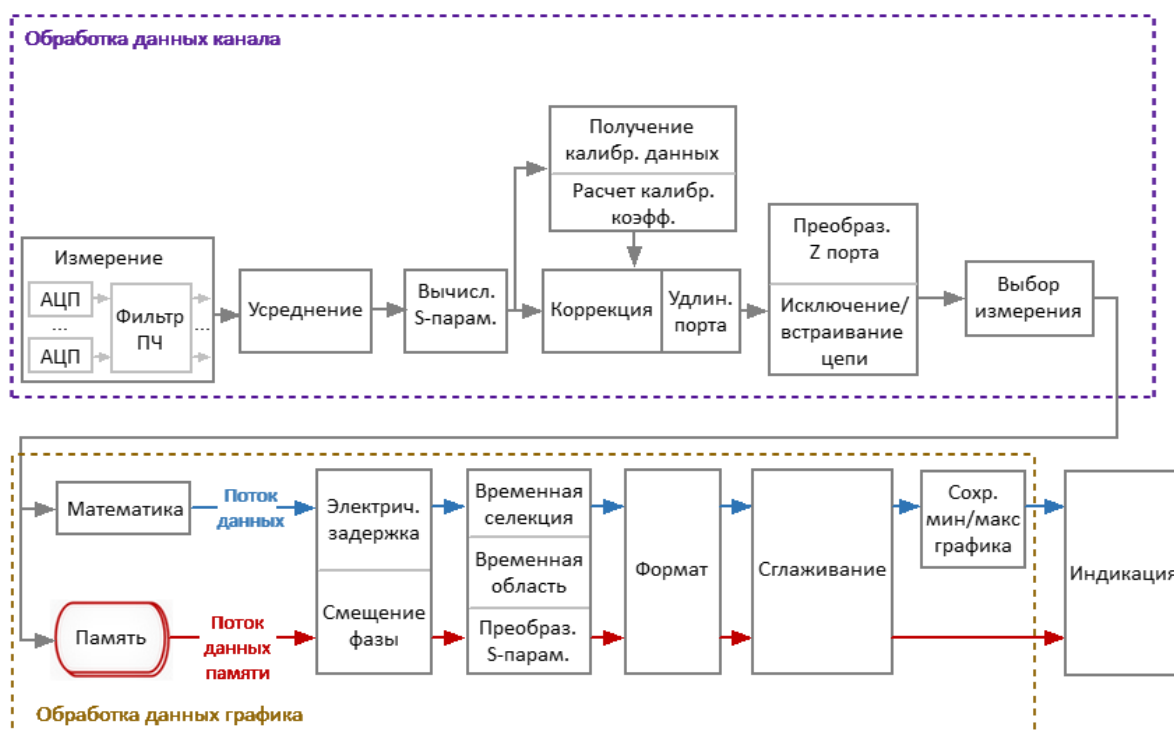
Обработка данных канала

Измерение

АЦП

...

АЦП

Фильтр ПЧ

...

Усреднение

Вычисл. S-парам.

Получение калибр. данных

Расчет калибр. коэфф.

Коррекция

Удлин. порта

Преобраз. Z порта

Исключение/ встраивание цепи

Выбор измерения

Математика

Поток данных

Электрич. задержка

Смещение фазы

Временная селекция

Временная область

Преобраз. S-парам.

Формат

Сглаживание

Сохр. мин/макс графика

Индикация

Память

Поток данных памяти

Обработка данных графика